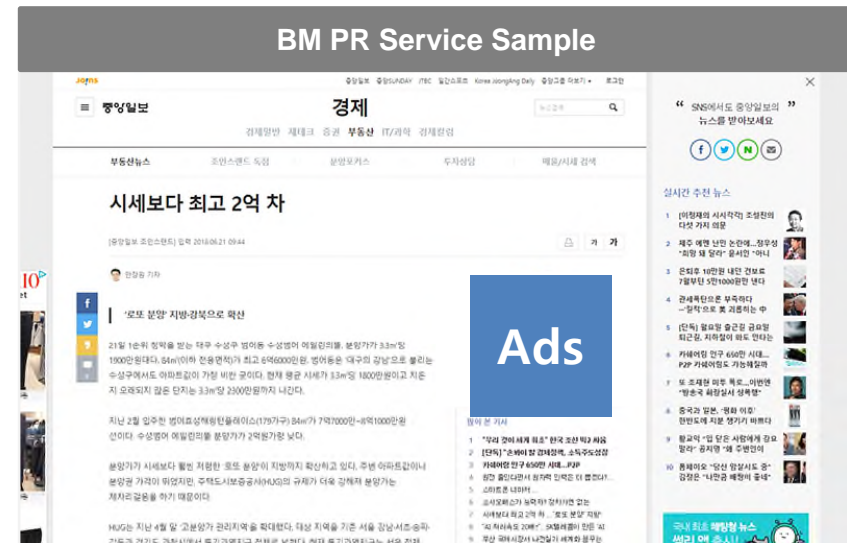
BM PR Service Sample

JoINS 중앙일보 중앙SUNDAY JTBC 일간스포츠 Korea JoongAng Daily 중앙그룹 더보기 로그인

중앙일보 경제

경제일반 재테크 증권 부동산 IT/과학 경제칼럼

부동산뉴스 조인스랜드 특집 분양포커스 투자상담 매물/시세 검색

시세보다 최고 2억 차

[중앙일보 조인스랜드] 입력 2018.06.21 09:44

안장원 기자

'로또 분양' 지방·강북으로 확산

21일 1순위 청약을 받는 대구 수성구 범어동 수성범어 에일린의뜰. 분양가가 3.3㎡당 1900만원대다. 84㎡(이하 전용면적)가 최고 6억6000만원. 범어동은 '대구의 강남'으로 불리는 수성구에서도 아파트값이 가장 비싼 곳이다. 현재 평균 시세가 3.3㎡당 1800만원이고 지은 지 오래되지 않은 단지는 3.3㎡당 2300만원까지 나간다.

지난 2월 입주한 범어효성해링턴플레이스(179가구) 84㎡가 7억7000만~8억1000만원 선이다. 수성범어 에일린의뜰 분양가가 2억원가량 낮다.

분양가가 시세보다 훨씬 저렴한 '로또 분양'이 지방까지 확산하고 있다. 주변 아파트값이나 분양권 가격이 뛰었지만, 주택도시보증공사(HUG)의 규제가 더욱 강해져 분양가는 제자리걸음을 하기 때문이다.

HUG는 지난 4월 말 '고분양가 관리지역'을 확대했다.

Ads

많이 본 기사

"SNS에서도 중앙일보의 뉴스를 받아보세요"

실시간 추천 뉴스

1 [이정재의 시시각각] 조성진의 다섯 가지 이유
2 제주 예멘 난민 논란에...정우성 "희망 돼 달라" 윤서인 "어느
3 은퇴후 10만원 내던 건보료 7월부턴 5만1000원만 낸다
4 관세폭탄으로 부족하다 ...'칼럭'으로 美 괴롭히는 中
5 [단독] 필요할 출근길 금요일 퇴근길, 지하철이 와도 안타는
6 카페이팅 인구 650만 시대... P2P 카페이팅도 가능해질까
7 또 조재현 미투 폭로...이번엔 "방송국 화장실서 성폭행"
8 중국과 밀른, '평화 이후' 한반도에 지분 챙기기 바쁘다
9 황교익 "입 닫은 사람에게 갑고 말라" 공지영 "돼 주었으니
10 돈페이오 "당신 망설지도 중" 김정은 "나한글 배쳐엔 중대"

국내 최초 해링원 뉴스 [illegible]